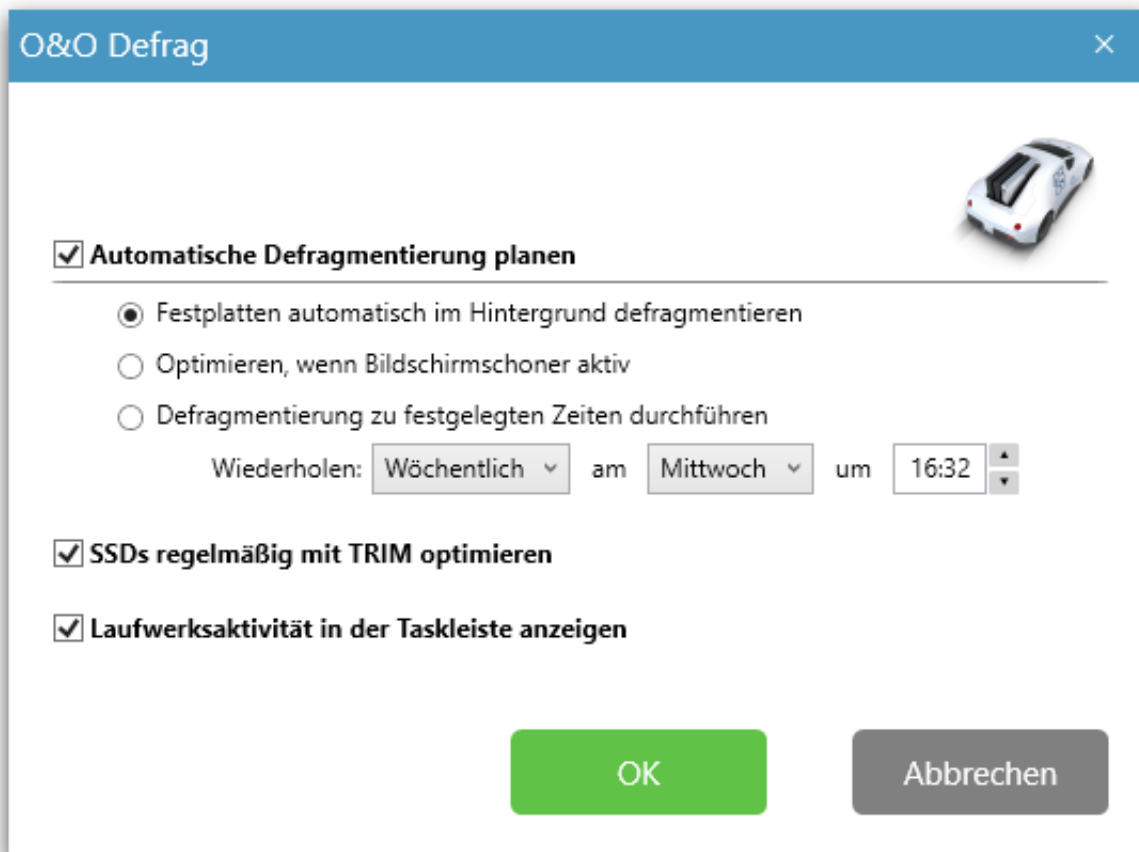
O&O Defrag

×

Automatische Defragmentierung planen

Festplatten automatisch im Hintergrund defragmentieren

Optimieren, wenn Bildschirmschoner aktiv

Defragmentierung zu festgelegten Zeiten durchführen

Wiederholen: Wöchentlich am Mittwoch um 16:32

SSDs regelmäßig mit TRIM optimieren

Laufwerksaktivität in der Taskleiste anzeigen

OK

Abbrechen